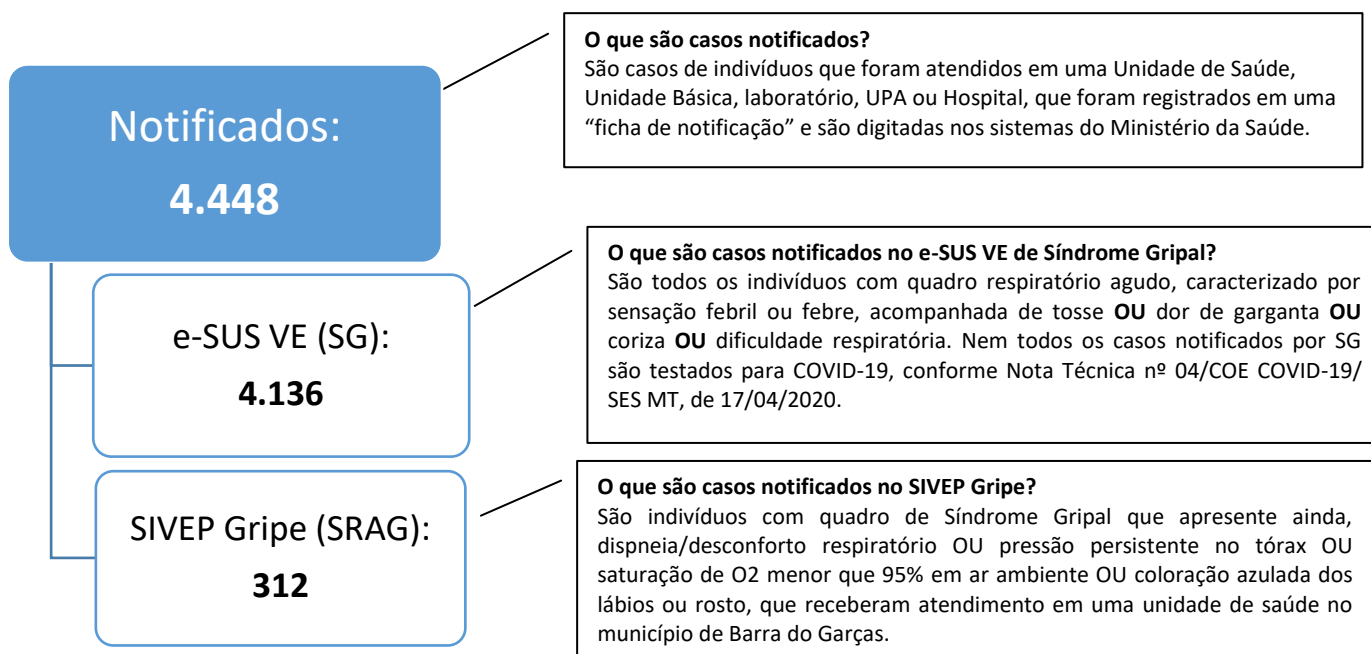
Notificados:

**4.448**

e-SUS VE (SG):

**4.136**

SIVEP Gripe (SRAG):

**312**

**O que são casos notificados?**
São casos de indivíduos que foram atendidos em uma Unidade de Saúde, Unidade Básica, laboratório, UPA ou Hospital, que foram registrados em uma "ficha de notificação" e são digitadas nos sistemas do Ministério da Saúde.

**O que são casos notificados no e-SUS VE de Síndrome Gripal?**
São todos os indivíduos com quadro respiratório agudo, caracterizado por sensação febril ou febre, acompanhada de tosse **OU** dor de garganta **OU** coriza **OU** dificuldade respiratória. Nem todos os casos notificados por SG são testados para COVID-19, conforme Nota Técnica nº 04/COE COVID-19/ SES MT, de 17/04/2020.

**O que são casos notificados no SIVEP Gripe?**
São indivíduos com quadro de Síndrome Gripal que apresente ainda, dispneia/desconforto respiratório OU pressão persistente no tórax OU saturação de O2 menor que 95% em ar ambiente OU coloração azulada dos lábios ou rosto, que receberam atendimento em uma unidade de saúde no município de Barra do Garças.